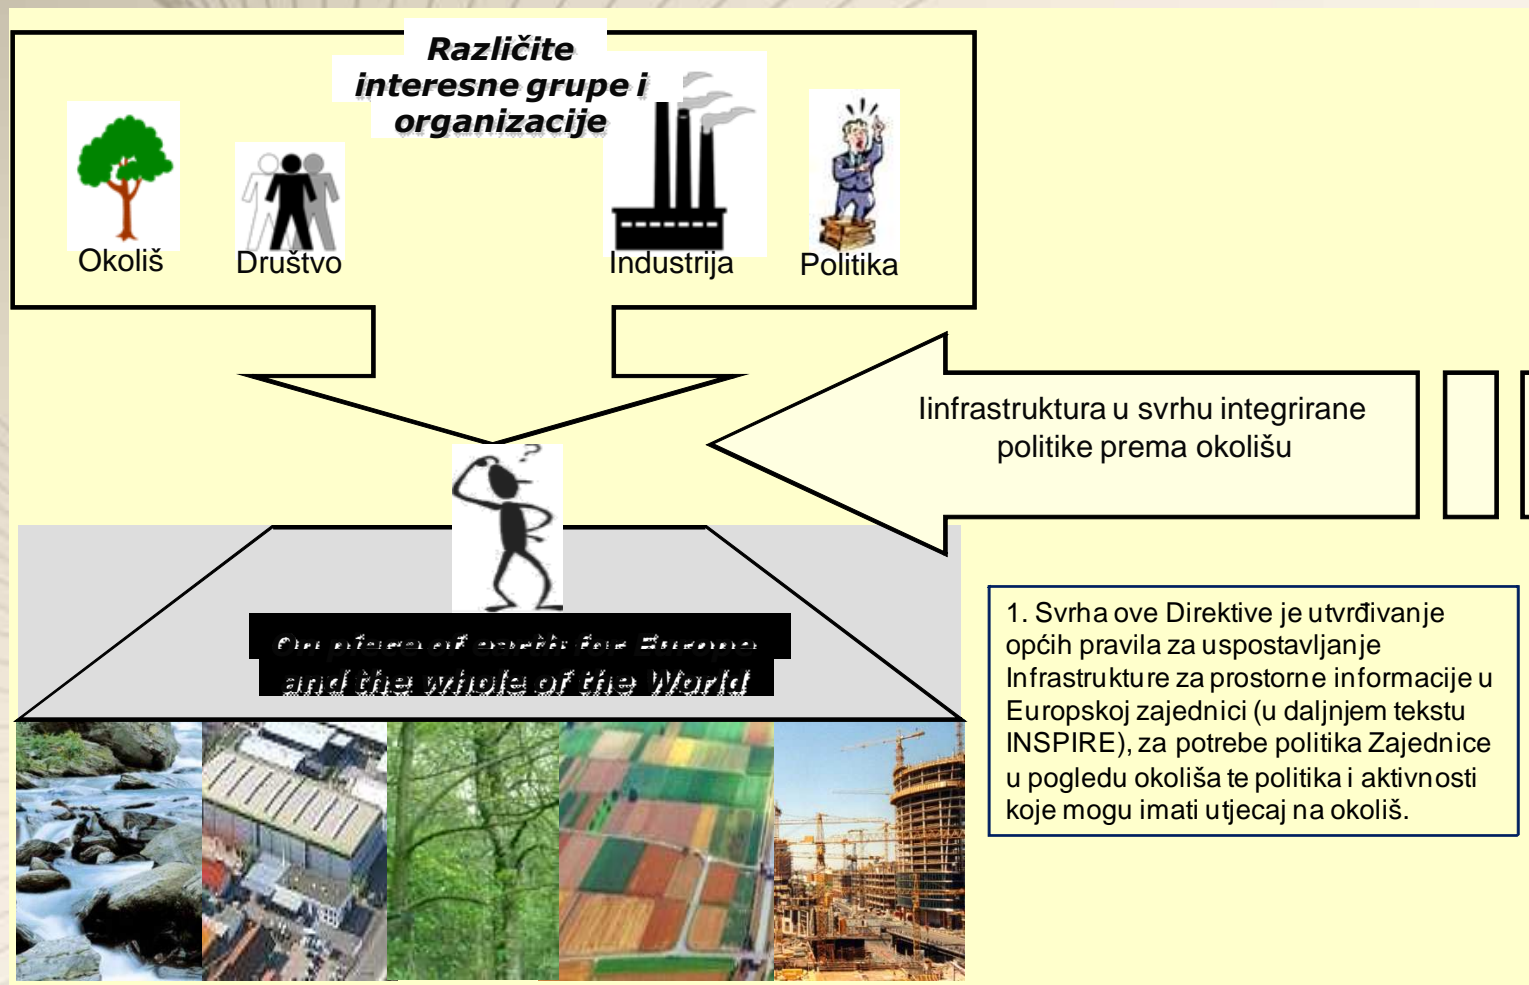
Različite interesne grupe i organizacije

Okoliš

Društvo

Industrija

Politika

Iinfrastruktura u svrhu integrirane politike prema okolišu

On piece of earth for Europe and the whole of the World

1. Svrha ove Direktive je utvrđivanje općih pravila za uspostavljanje Infrastrukture za prostorne informacije u Europskoj zajednici (u daljnjem tekstu INSPIRE), za potrebe politika Zajednice u pogledu okoliša te politika i aktivnosti koje mogu imati utjecaj na okoliš.